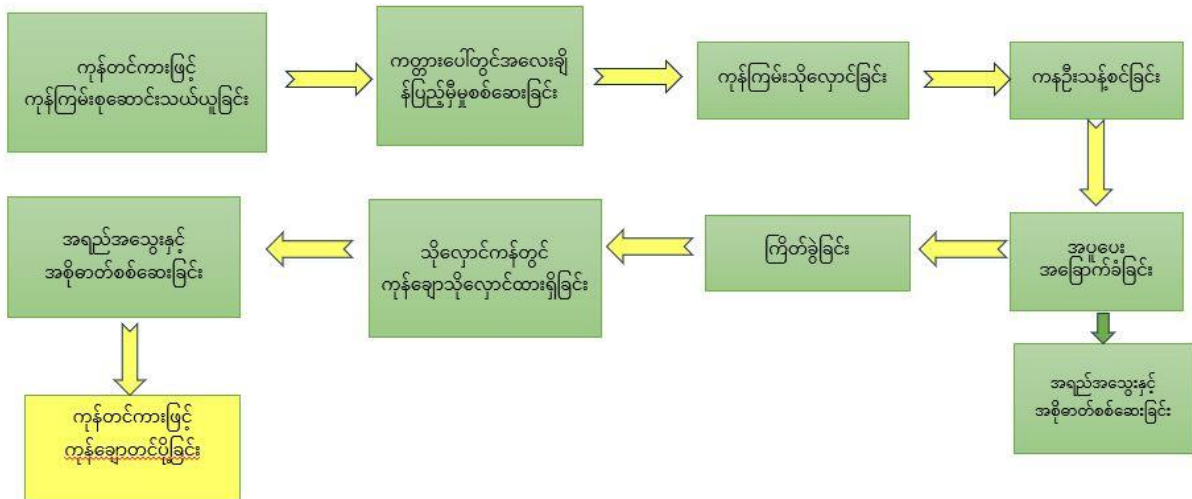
ကုန်တင်ကားဖြင့် ကုန်ကြမ်းစုဆောင်းသယ်ယူခြင်း

ကတ္တားပေါ်တွင်အလေးချိန်ပြည့်မှီမှုစစ်ဆေးခြင်း

ကုန်ကြမ်းသိုလှောင်ခြင်း

ကနဦးသန့်စင်ခြင်း

အပူပေး အခြောက်ခံခြင်း

အရည်အသွေးနှင့် အစိုဓာတ်စစ်ဆေးခြင်း

ကြိတ်ခွဲခြင်း

သိုလှောင်ကန်တွင် ကုန်ချောသိုလှောင်ထားရှိခြင်း

အရည်အသွေးနှင့် အစိုဓာတ်စစ်ဆေးခြင်း

ကုန်တင်ကားဖြင့် ကုန်ချောတင်ပို့ခြင်း